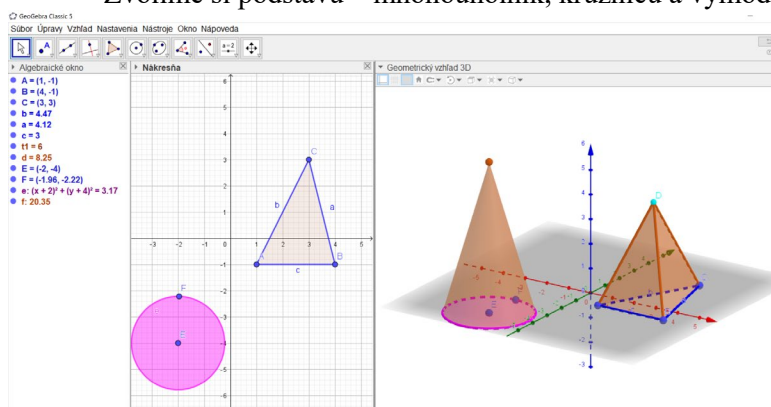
GeoGebra Classic 5

Zvolíme si podstavu – mnohouholník, kružnica a výhod

Súbor Úpravy Vzhľad Nastavenia Nástroje Okno Nápoveda

Algebraické okno

A = (1, -1)
B = (4, -1)
C = (3, 3)
b = 4.47
a = 4.12
c = 3
t1 = 6
d = 8.25
E = (-2, -4)
F = (-1.96, -2.22)
e: $(x + 2)^2 + (y + 4)^2 = 3.17$
f: 20.35

Nákresňa

C
b
a
A
B
c
F
E

Geometrický vzhľad 3D

D
E